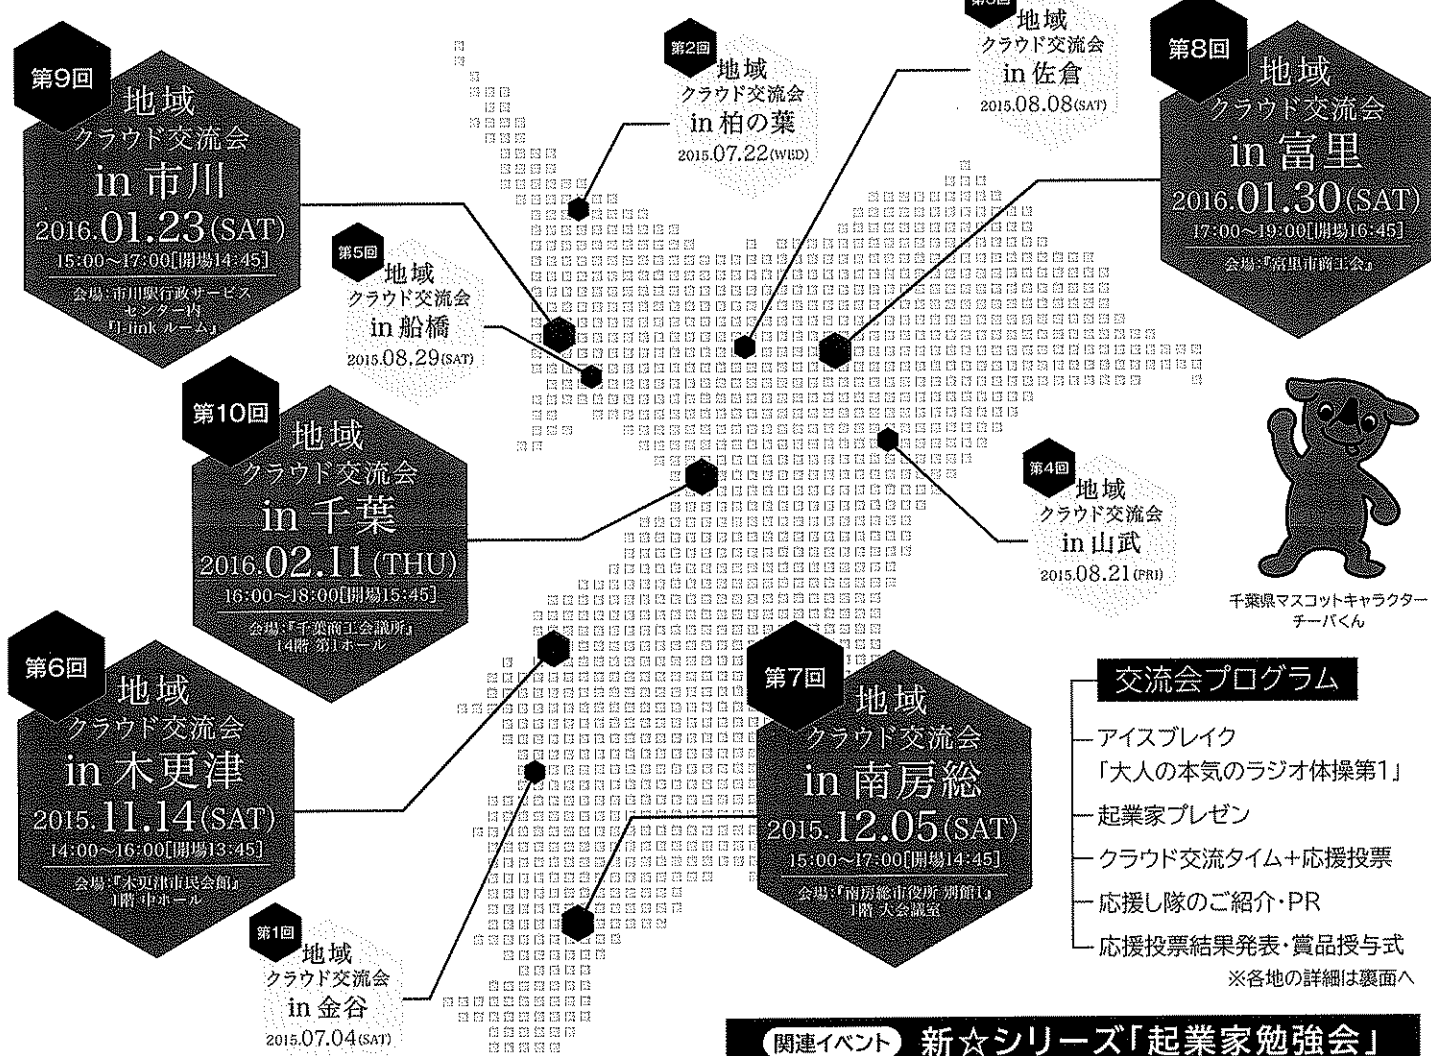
第9回
地域
クラウド交流会
in 市川
2016.01.23(SAT)
15:00~17:00[開場14:45]
会場:市川駅行政サービスセンター内「I-link ルーム」

第2回
地域
クラウド交流会
in 柏の葉
2015.07.22(WED)

第3回
地域
クラウド交流会
in 佐倉
2015.08.08(SAT)

第8回
地域
クラウド交流会
in 富里
2016.01.30(SAT)
17:00~19:00[開場16:45]
会場:『富里市商工会』

第5回
地域
クラウド交流会
in 船橋
2015.08.29(SAT)

第10回
地域
クラウド交流会
in 千葉
2016.02.11(THU)
16:00~18:00[開場15:45]
会場:『千葉商工会議所』14階 第1ホール

第4回
地域
クラウド交流会
in 山武
2015.08.21(FRI)

千葉県マスコットキャラクター
チーバくん

第6回
地域
クラウド交流会
in 木更津
2015.11.14(SAT)
14:00~16:00[開場13:45]
会場:『木更津市民会館』1階 中ホール

第7回
地域
クラウド交流会
in 南房総
2015.12.05(SAT)
15:00~17:00[開場14:45]
会場:『南房総市役所 別館1』1階 大会議室

交流会プログラム
アイスブレイク
「大人の本気のラジオ体操第1」
起業家プレゼン
クラウド交流タイム+応援投票
応援し隊のご紹介・PR
応援投票結果発表・賞品授与式
※各地の詳細は裏面へ

第1回
地域
クラウド交流会
in 金谷
2015.07.04(SAT)

関連イベント 新☆シリーズ「起業家勉強会」